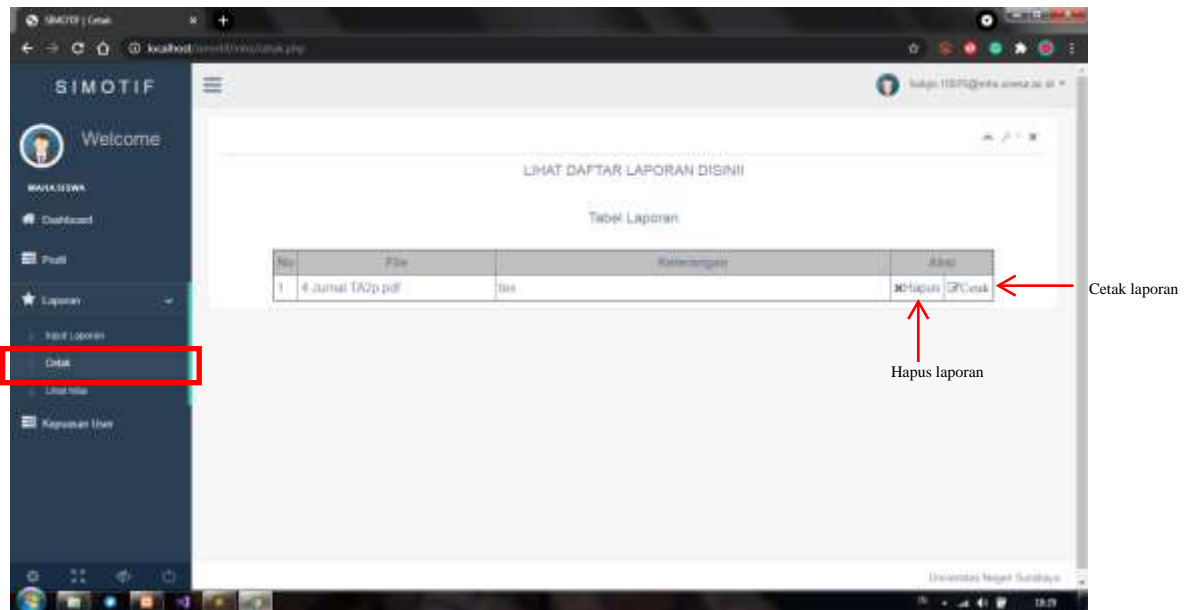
SIMOTIF | Cetak

localhost/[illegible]/cetak.php

SIMOTIF

Welcome

MAHASISWA

Dashboard

Profil

Laporan

Input Laporan

Cetak

Lihat nilai

Keputusan User

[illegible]@mhs.unesa.ac.id

LIHAT DAFTAR LAPORAN DISINI!

Tabel Laporan

| No | File | Keterangan | Aksi |
|---|---|---|---|
| 1 | 4 Jurnal TA2p.pdf | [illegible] | Hapus Cetak |

Cetak laporan

Hapus laporan

Universitas Negeri Surabaya

19:29